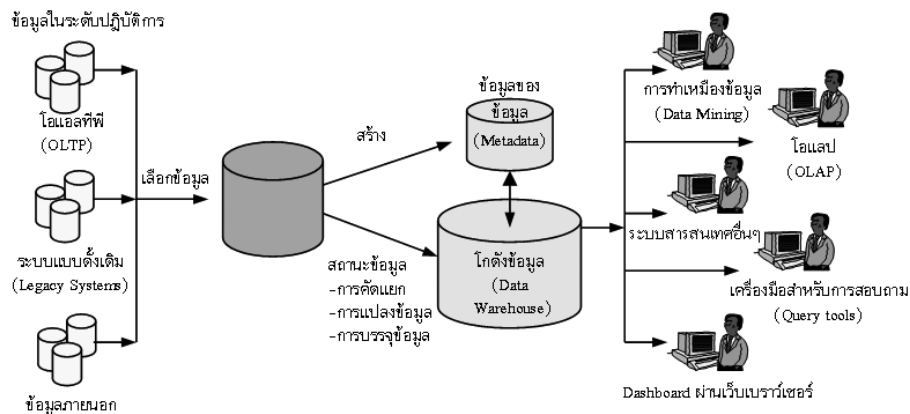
ข้อมูลในระดับปฏิบัติการ

โอแอลทีพี (OLTP)

ระบบแบบดั้งเดิม (Legacy Systems)

ข้อมูลภายนอก

เลือกข้อมูล

สร้าง

ข้อมูลของข้อมูล (Metadata)

สถานะข้อมูล
-การคัดแยก
-การแปลงข้อมูล
-การบรรจุข้อมูล

โกดังข้อมูล (Data Warehouse)

การทำเหมืองข้อมูล (Data Mining)

โอแลป (OLAP)

ระบบสารสนเทศอื่นๆ

เครื่องมือสำหรับการสอบถาม (Query tools)

Dashboard ผ่านเว็บเบราว์เซอร์